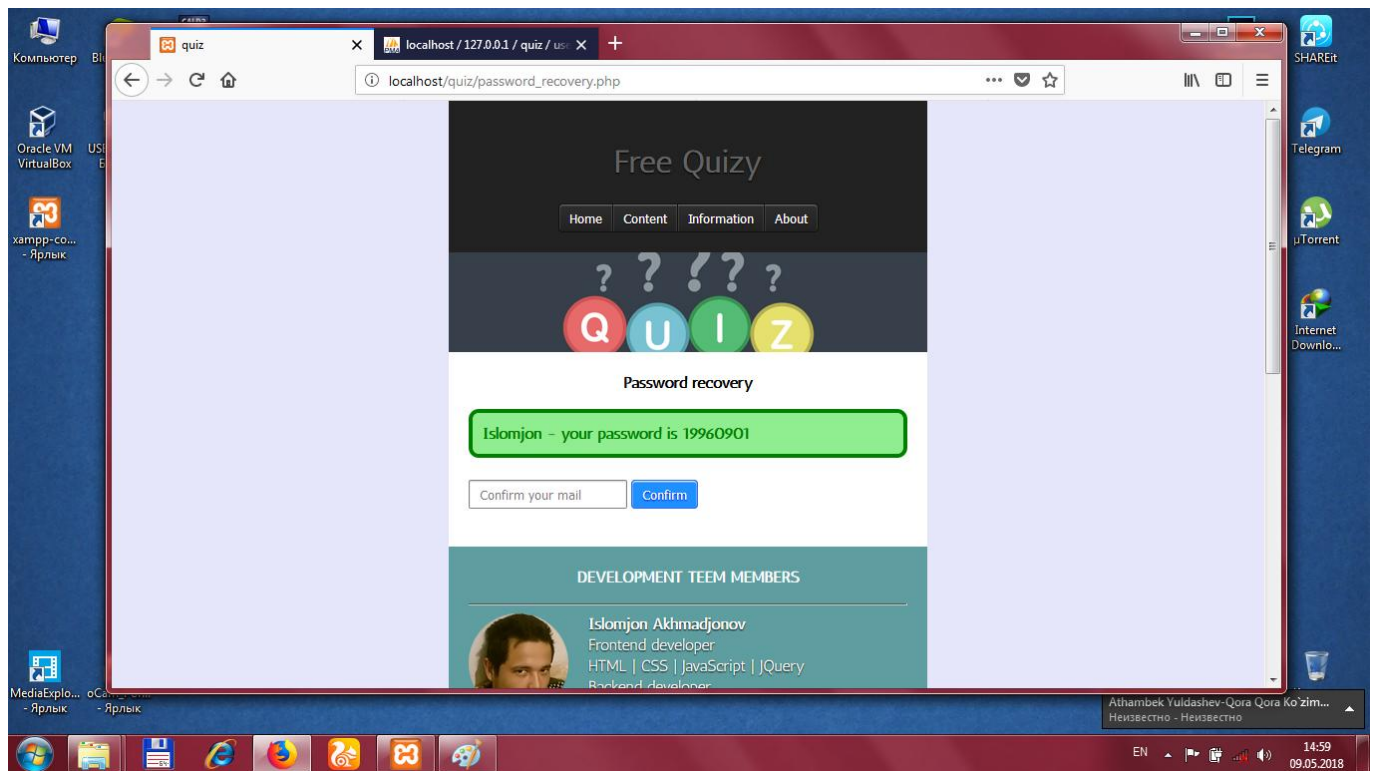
Компьютер

Oracle VM VirtualBox

xampp-co... - Ярлык

MediaExplo... - Ярлык

- Ярлык

quiz

localhost / 127.0.0.1 / quiz / us

localhost/quiz/password_recovery.php

Free Quizy

Home Content Information About

? ? ? ? ?

Q U I Z

Password recovery

Islomjon - your password is 19960901

Confirm your mail

Confirm

DEVELOPMENT TEEM MEMBERS

Islomjon Akhmadjonov

Frontend developer

HTML | CSS | JavaScript | JQuery

Backend developer

SHAREit

Telegram

µTorrent

Internet Downlo...

Athambek Yuldashev-Qora Qora Ko'zim...

Неизвестно - Неизвестно

EN

14:59

09.05.2018